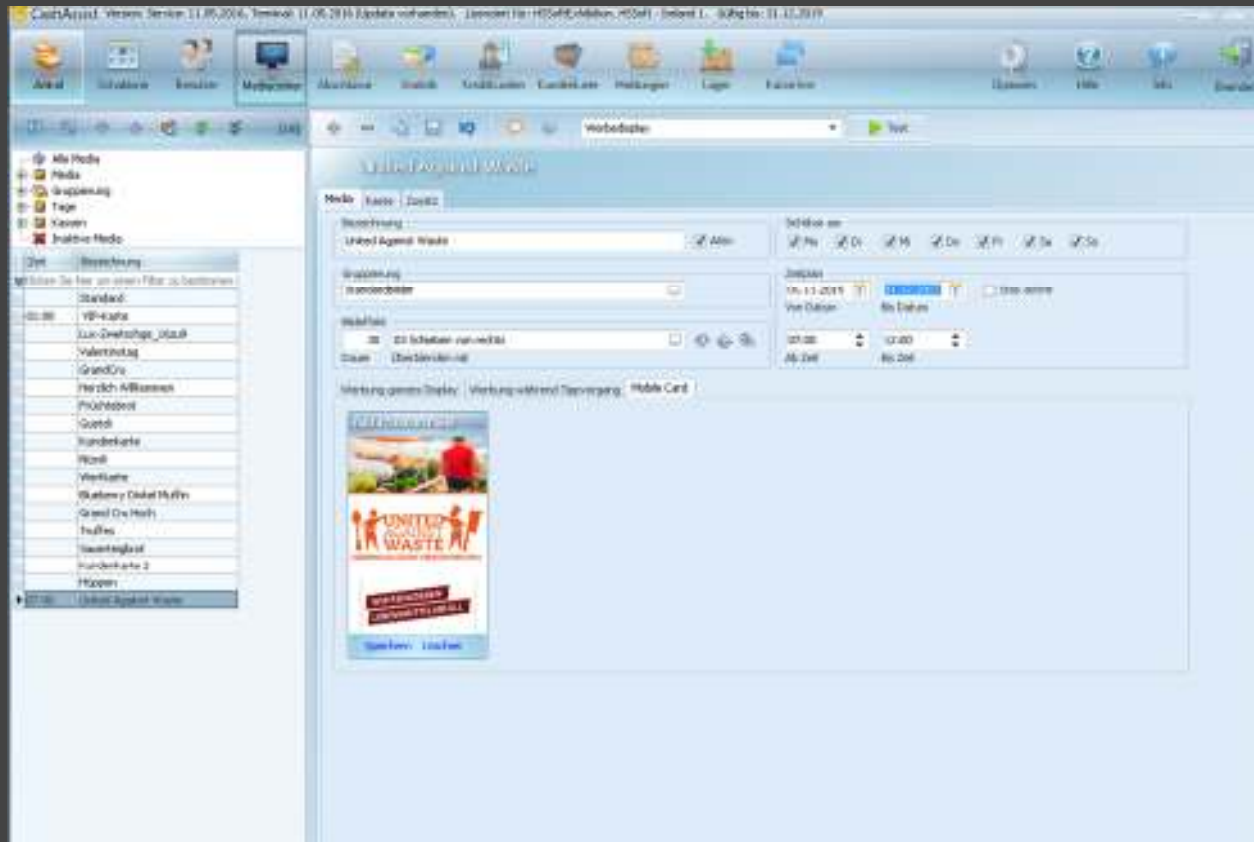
CashAssist Version: Service 11.05.2016, Terminal: 11.05.2016 (Update vorhanden), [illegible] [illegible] Gültig bis: 31.12.2019

Artikel Schablone Benutzer Mediacenter Abschlüsse Statistik Schnittstellen Kundenkarte Meldungen Lager Kassen

Optionen Hilfe Info Beenden

Werbedisplay Test

Alle Media
Media
Gruppierung
Tage
Kassen
Inaktive Media

| Zeit | Bezeichnung |
|---|---|
| | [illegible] |
| | Standard |
| 01:00 | VIP-Karte |
| | Lux-Zweitshops_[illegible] |
| | Valentinstag |
| | GrandCru |
| | Herzlich Willkommen |
| | Frühstück |
| | Gusto |
| | Kundenkarte |
| | Mondi |
| | Wertkarte |
| | Blueberry Dinkel Muffin |
| | Grand Cru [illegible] |
| | Truffes |
| | Sauerteigbrot |
| | Kundenkarte 2 |
| | Hüppen |
| 07:00 | United Against Waste |

United Against Waste

Media Kasse Zusatz

Bezeichnung
United Against Waste
Aktiv

Schalten am
Mo Di Mi Do Fr Sa So

Gruppierung
Standardbilder

Zeitplan
15.11.2019 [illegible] Uhrzeit
Von Datum Bis Datum

Wiedergabe
30 03 Schieben von rechts
Dauer Überblenden mit

07:00 12:00
Ab Zeit Bis Zeit

Werbung ganzes Display Werbung während Tippvorgang Mobile Card

UNITED AGAINST WASTE

Speichern Löschen